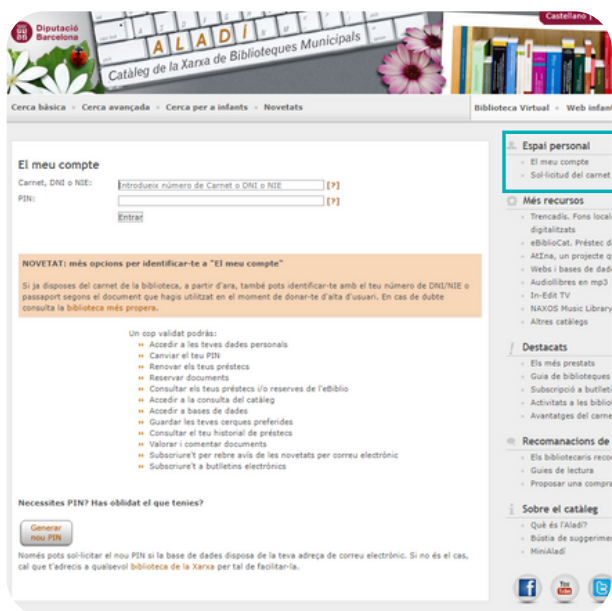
Diputació Barcelona

Castellano

A L A D Í
Catàleg de la Xarxa de Biblioteques Municipals

Cerca bàsica • Cerca avançada • Cerca per a infants • Novetats

Biblioteca Virtual • Web infant

El meu compte

Carnet, DNI o NIE: Introdueix número de Carnet o DNI o NIE [?]
PIN: [?]
Entrar

NOVETAT: més opcions per identificar-te a "El meu compte"

Si ja disposes del carnet de la biblioteca, a partir d'ara, també pots identificar-te amb el teu número de DNI/NIE o passaport segons el document que hagis utilitzat en el moment de donar-te d'alta d'usuari. En cas de dubte consulta la biblioteca més propera.

Un cop validat podràs:
Accedir a les teves dades personals
Canviar el teu PIN
Renovar els teus préstecs
Reservar documents
Consultar els teus préstecs i/o reserves de l'eBiblio
Accedir a la consulta del catàleg
Accedir a bases de dades
Guardar les teves cerques preferides
Consultar el teu historial de préstecs
Valorar i comentar documents
Subscriure't per rebre avís de les novetats per correu electrònic
Subscriure't a butlletins electrònics

Necessites PIN? Has oblidat el que tenies?

Generar nou PIN

Només pots sol·licitar el nou PIN si la base de dades disposa de la teva adreça de correu electrònic. Si no és el cas, cal que t'adrecis a qualsevol biblioteca de la Xarxa per tal de facilitar-la.

Espai personal
El meu compte
Sol·licitud del carnet

Més recursos
Trencadís. Fons local
digitalitzats
eBiblioCat. Préstec d
AtEna, un projecte q
Webs i bases de dad
Audiollibres en mp3
In-Edit TV
NAXOS Music Library
Altres catàlegs

Destacats
Els més prestats
Guia de biblioteques
Subscripció a butllet
Activitats a les biblio
Avantatges del carne

Recomanacions de
Els bibliotecaris reco
Guies de lectura
Proposar una compra

Sobre el catàleg
Què és l'Aladí?
Bústia de suggerimen
MiniAladí

You Tube